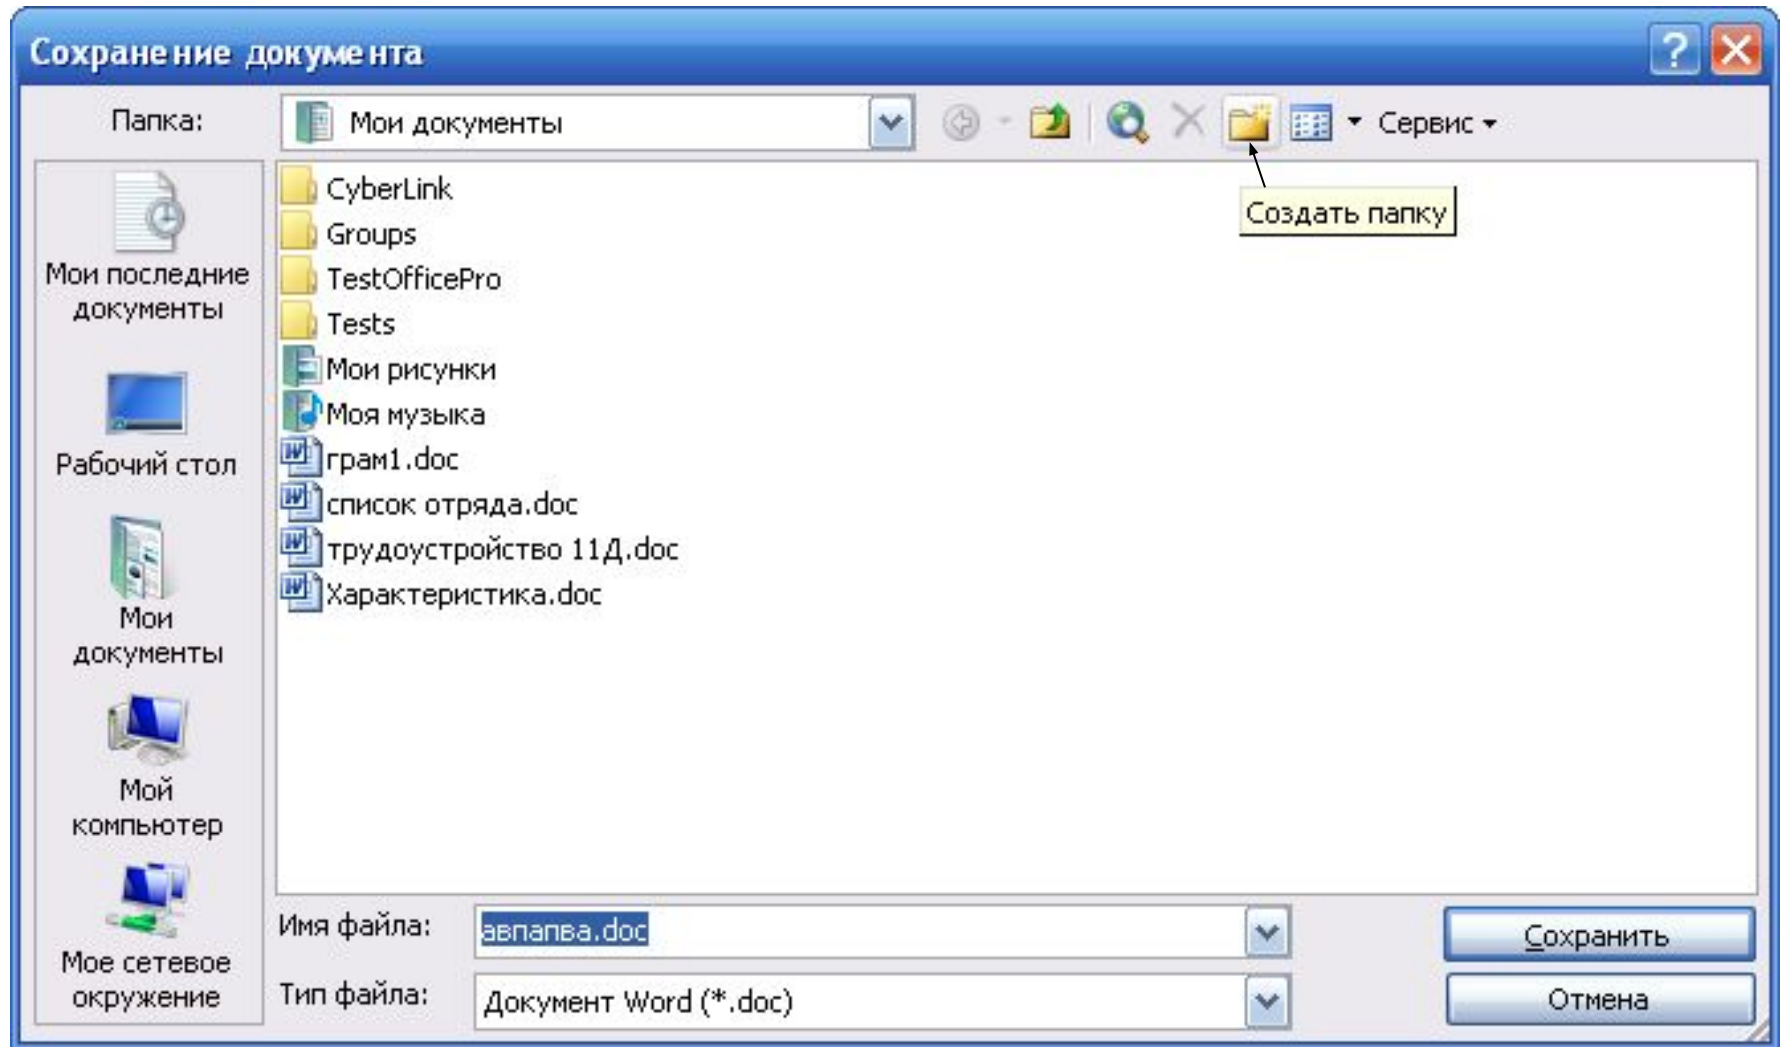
Сохранение документа

Папка: Мои документы

Сервис

Создать папку

Мои последние документы

Рабочий стол

Мои документы

Мой компьютер

Мое сетевое окружение

CyberLink
Groups
TestOfficePro
Tests
Мои рисунки
Моя музыка
грам1.doc
список отряда.doc
трудоустройство 11Д.doc
Характеристика.doc

Имя файла: авпапва.doc

Тип файла: Документ Word (*.doc)

Сохранить

Отмена